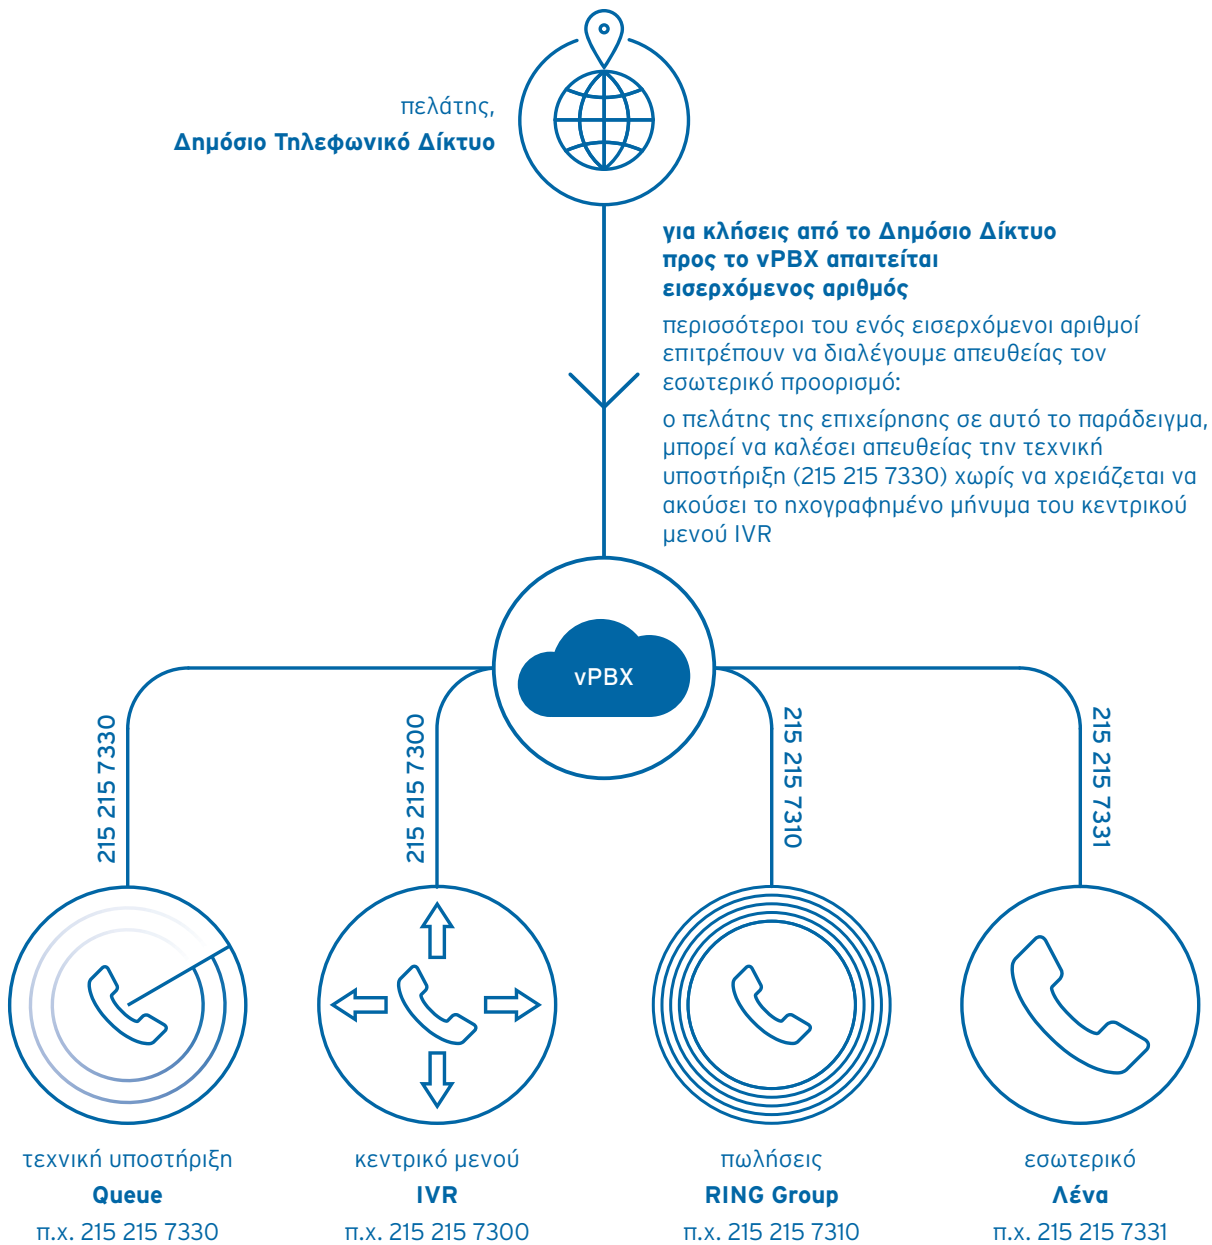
πελάτης,
**Δημόσιο Τηλεφωνικό Δίκτυο**

**για κλήσεις από το Δημόσιο Δίκτυο προς το vPBX απαιτείται εισερχόμενος αριθμός**

περισσότεροι του ενός εισερχόμενοι αριθμοί επιτρέπουν να διαλέγουμε απευθείας τον εσωτερικό προορισμό:

ο πελάτης της επιχείρησης σε αυτό το παράδειγμα, μπορεί να καλέσει απευθείας την τεχνική υποστήριξη (215 215 7330) χωρίς να χρειάζεται να ακούσει το ηχογραφημένο μήνυμα του κεντρικού μενού IVR

vPBX

215 215 7330

215 215 7300

215 215 7310

215 215 7331

τεχνική υποστήριξη
**Queue**
π.χ. 215 215 7330

κεντρικό μενού
**IVR**
π.χ. 215 215 7300

πωλήσεις
**RING Group**
π.χ. 215 215 7310

εσωτερικό
**Λένα**
π.χ. 215 215 7331